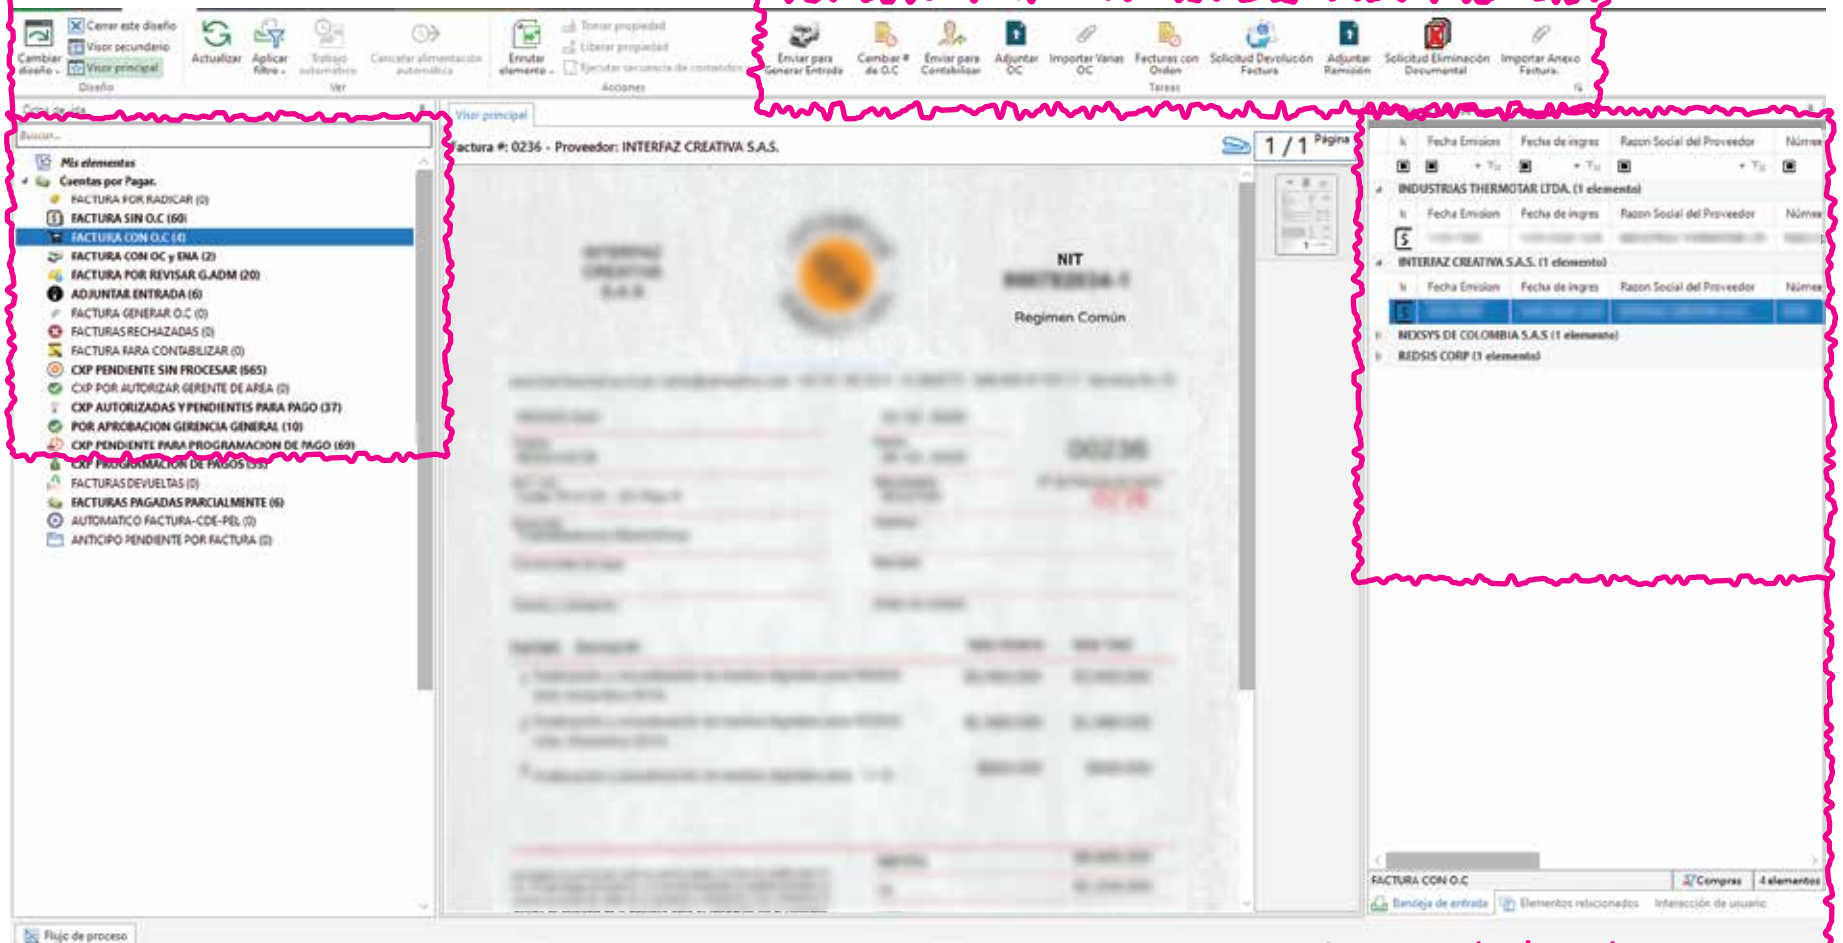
Cambiar diseño
Cerrar este diseño
Visor secundario
Visor principal
Diseño
Actualizar
Aplicar filtro
Trabajo automático
Ver
Cancelar alimentación automática
Enrutar elemento
Tomar propiedad
Liberar propiedad
Ejecutar secuencia de comandos
Acciones
Enviar para Generar Entrada
Cambiar # de O.C
Enviar para Contabilizar
Adjuntar OC
Importar Varias OC
Facturas con Orden
Solicitud Devolución Factura
Adjuntar Remisión
Solicitud Eliminación Documental
Importar Anexo Factura
Tareas

Colas de vista
Buscar...
Mis elementos
Cuentas por Pagar.
FACTURA POR RADICAR (0)
FACTURA SIN O.C (60)
FACTURA CON O.C (4)
FACTURA CON OC y EMA (2)
FACTURA POR REVISAR G.ADM (20)
ADJUNTAR ENTRADA (6)
FACTURA GENERAR O.C (0)
FACTURAS RECHAZADAS (0)
FACTURA PARA CONTABILIZAR (0)
CXP PENDIENTE SIN PROCESAR (665)
CXP POR AUTORIZAR GERENTE DE AREA (0)
CXP AUTORIZADAS Y PENDIENTES PARA PAGO (37)
POR APROBACION GERENCIA GENERAL (10)
CXP PENDIENTE PARA PROGRAMACION DE PAGO (69)
CXP PROGRAMACION DE PAGOS (33)
FACTURAS DEVUELTAS (0)
FACTURAS PAGADAS PARCIALMENTE (6)
AUTOMATICO FACTURA-CDE-PEL (0)
ANTICIPO PENDIENTE POR FACTURA (0)

Visor principal
Factura #: 0236 - Proveedor: INTERFAZ CREATIVA S.A.S.
1 / 1 Página
NIT
Regimen Común

| Fecha Emision | Fecha de ingres | Razon Social del Proveedor | Número |
|---|---|---|---|

INDUSTRIAS THERMOTAR LTDA. (1 elemento)
| Fecha Emision | Fecha de ingres | Razon Social del Proveedor | Número |
|---|---|---|---|

INTERFAZ CREATIVA S.A.S. (1 elemento)
| Fecha Emision | Fecha de ingres | Razon Social del Proveedor | Número |
|---|---|---|---|

NEXSYS DE COLOMBIA S.A.S (1 elemento)
REDSIS CORP (1 elemento)

FACTURA CON O.C
Compras
4 elementos
Bandeja de entrada
Elementos relacionados
Interacción de usuario
Flujo de proceso